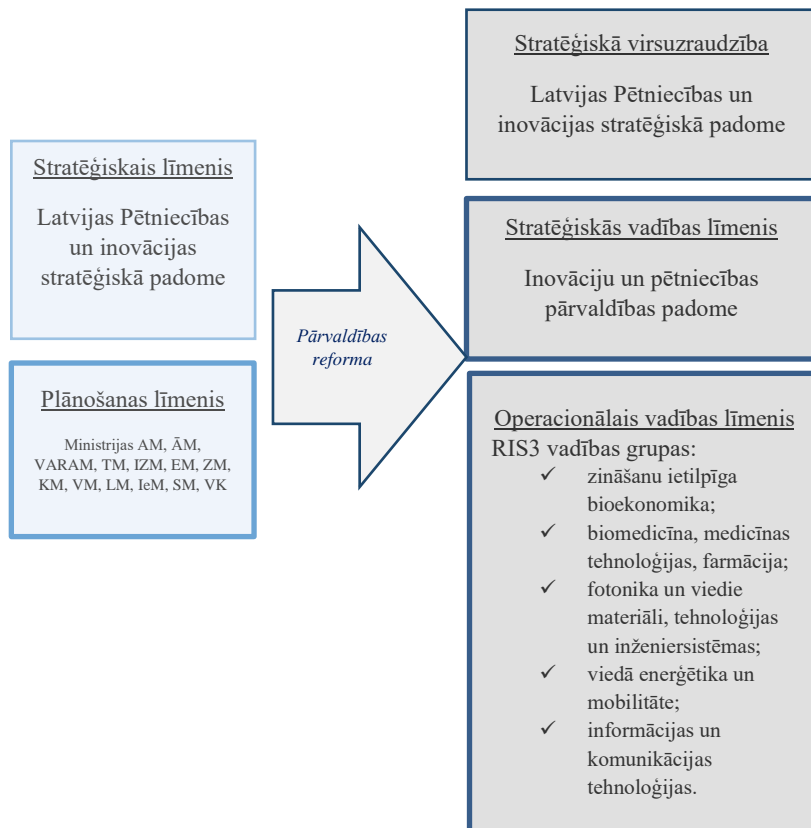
Stratēģiskais līmenis

Latvijas Pētniecības un inovācijas stratēģiskā padome

Plānošanas līmenis

Ministrijas AM, ĀM, VARAM, TM, IZM, EM, ZM, KM, VM, LM, IeM, SM, VK

Pārvaldības reforma

Stratēģiskā virsuzraudzība

Latvijas Pētniecības un inovācijas stratēģiskā padome

Stratēģiskās vadības līmenis

Inovāciju un pētniecības pārvaldības padome

Operacionālais vadības līmenis
RIS3 vadības grupas:
✓ zināšanu ietilpīga bioekonomika;
✓ biomedicīna, medicīnas tehnoloģijas, farmācija;
✓ fotonika un viedie materiāli, tehnoloģijas un inženiersistēmas;
✓ viedā enerģētika un mobilitāte;
✓ informācijas un komunikācijas tehnoloģijas.